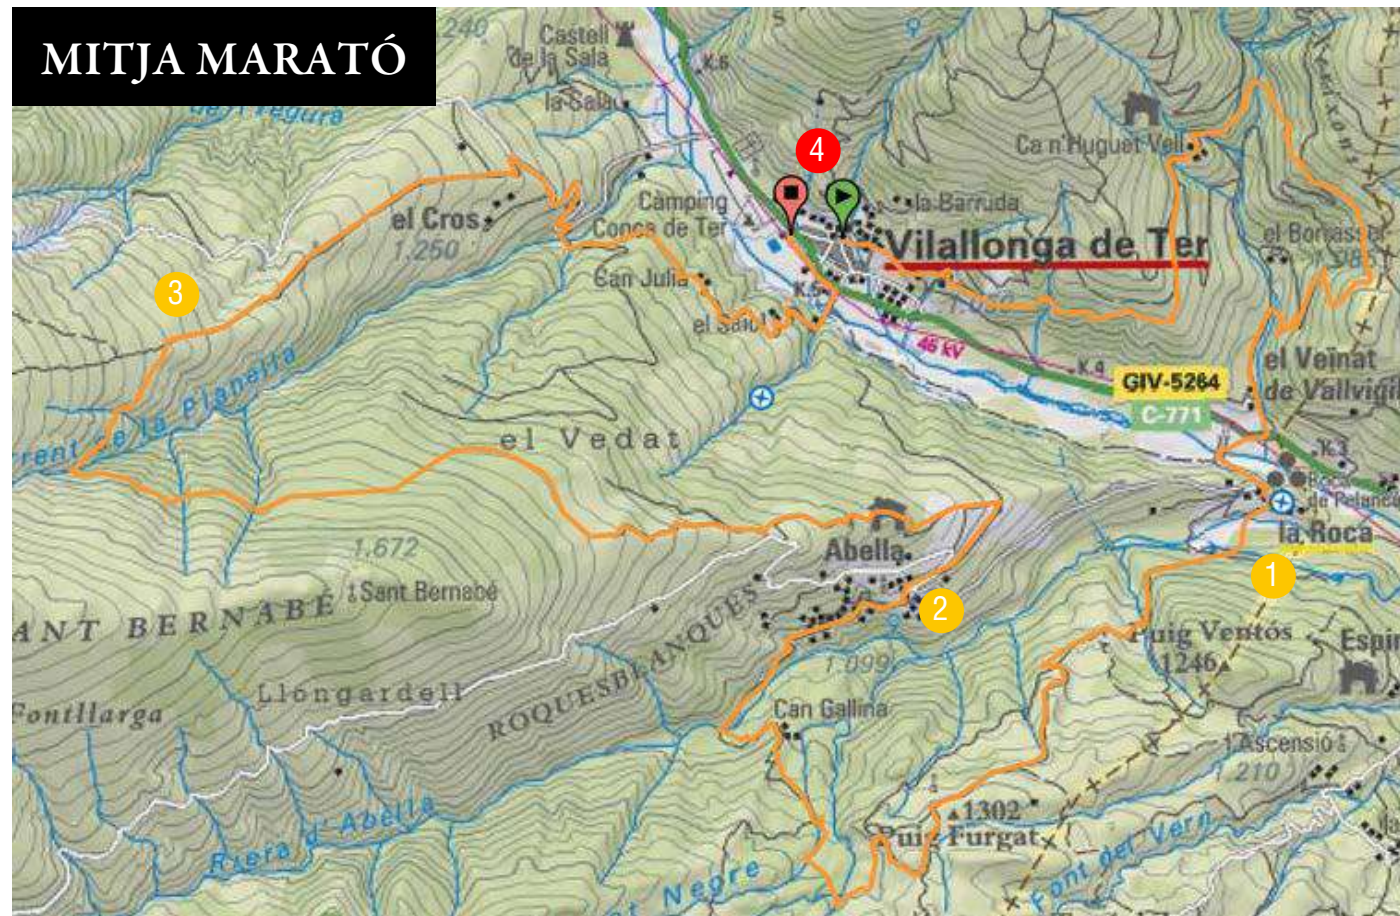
MITJA MARATÓ

240
Castell de la Sala
la Sala
K.6
de Vegura
4
Ca n'Huguet Vell
Camping Conca de Ter
la Barruda
el Cros
1.250
Vilallonga de Ter
el Bonaset
Can Julià
3
el Saló
K.5
46 kV
el Veïnat de Vallvigil
K.4
GIV-5264
C-771
rent de la Planella
el Vedat
K.3
Roca de Pelancà
la Roca
Abella
1
1.672
Sant Bernabé
2
Puig Ventós 1246
Espin
ANT BERNABÉ
ROQUESBLANQUES
1.099
Llongardell
Fontllarga
Can Gallina
l'Ascensió
1.210
1302
Puig Furgat
Riera d'Abella
Font del Vern
Negre